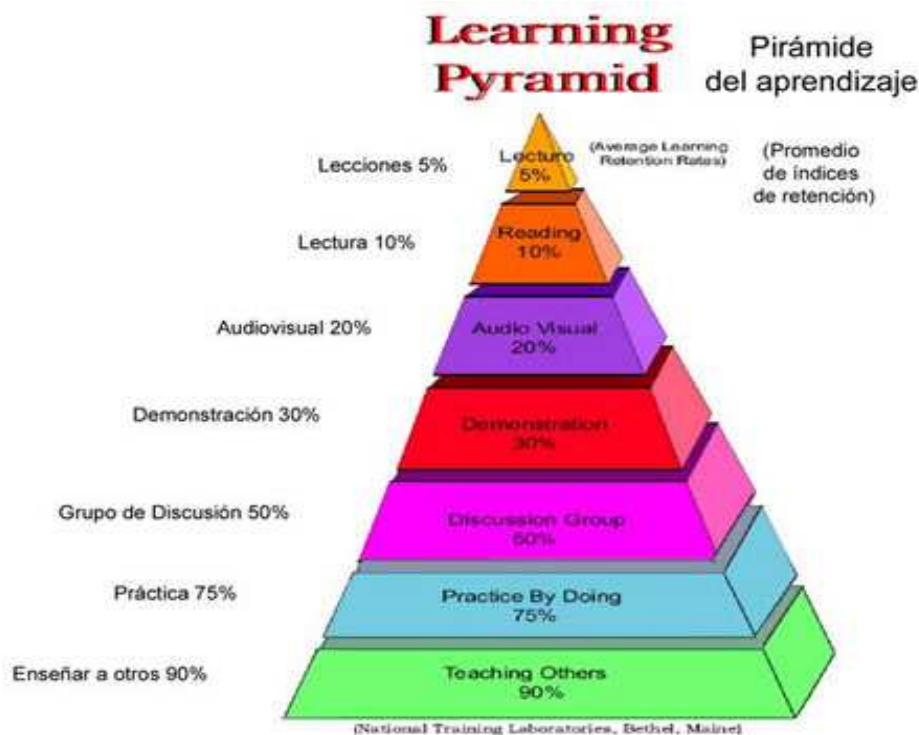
Learning Pyramid

Pirámide del aprendizaje

(Average Learning Retention Rates)

(Promedio de índices de retención)

Lecciones 5%

Lecture 5%

Lectura 10%

Reading 10%

Audiovisual 20%

Audio Visual 20%

Demonstración 30%

Demonstration 30%

Grupo de Discusión 50%

Discussion Group 50%

Práctica 75%

Practice By Doing 75%

Enseñar a otros 90%

Teaching Others 90%

(National Training Laboratories, Bethel, Maine)